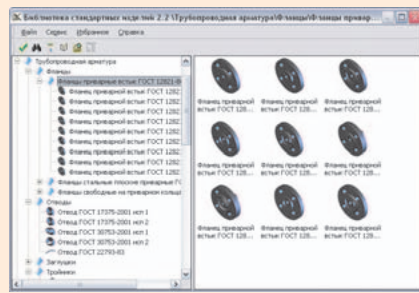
Библиотека стандартных изделий 2.2 \Трубопроводная арматура\Фланцы\Фланцы привар...

Файл Сервис Избранное Справка

Трубопроводная арматура
Фланцы
Фланцы приварные встык ГОСТ 12821-8
Фланец приварной встык ГОСТ 1282
Фланец приварной встык ГОСТ 1282
Фланец приварной встык ГОСТ 1282
Фланец приварной встык ГОСТ 1282
Фланец приварной встык ГОСТ 1282
Фланец приварной встык ГОСТ 1282
Фланец приварной встык ГОСТ 1282
Фланец приварной встык ГОСТ 1282
Фланец приварной встык ГОСТ 1282
Фланцы стальные плоские приварные Г
Фланцы свободные на приварном кольц
Отводы
Отвод ГОСТ 17375-2001 исп 1
Отвод ГОСТ 17375-2001 исп 2
Отвод ГОСТ 30753-2001 исп 1
Отвод ГОСТ 30753-2001 исп 2
Отвод ГОСТ 22793-83
Заглушки
Тройники

Фланец приварной встык ГОСТ 128...
Фланец приварной встык ГОСТ 128...
Фланец приварной встык ГОСТ 128...
Фланец приварной встык ГОСТ 128...
Фланец приварной встык ГОСТ 128...
Фланец приварной встык ГОСТ 128...
Фланец приварной встык ГОСТ 128...
Фланец приварной встык ГОСТ 128...
Фланец приварной встык ГОСТ 128...